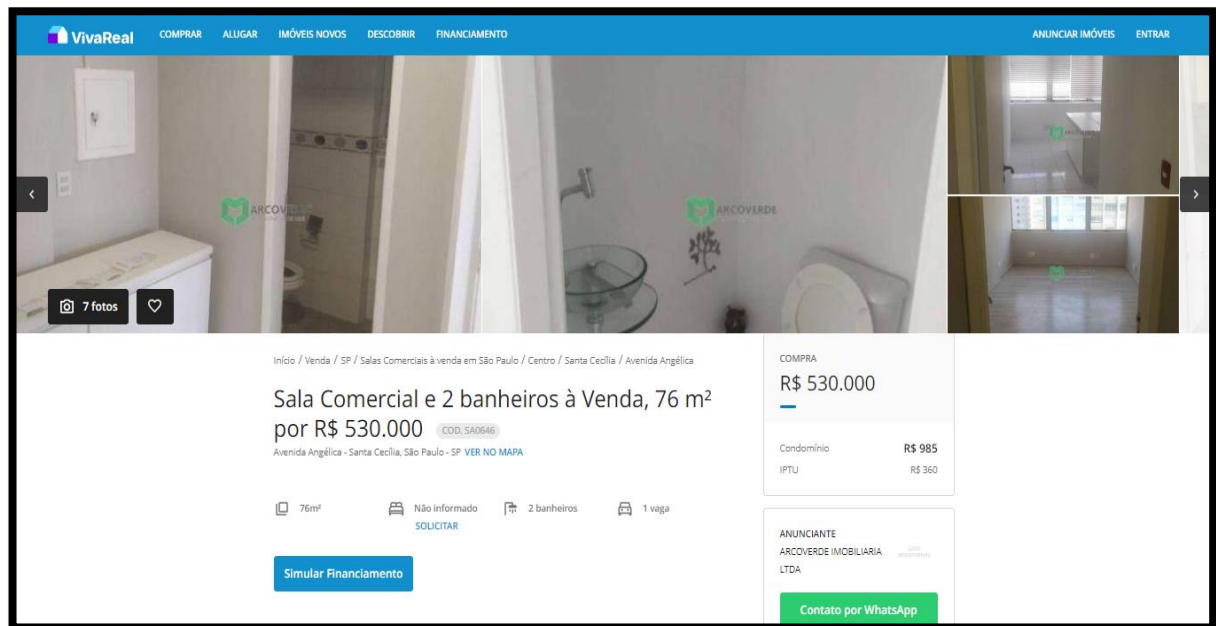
VivaReal COMPRAR ALUGAR IMÓVEIS NOVOS DESCOBRIR FINANCIAMENTO ANUNCIAR IMÓVEIS ENTRAR

ARCOVERDE

ARCOVERDE

7 fotos

Início / Venda / SP / Salas Comerciais à venda em São Paulo / Centro / Santa Cecília / Avenida Angélica

Sala Comercial e 2 banheiros à Venda, 76 m² por R$ 530.000 COD. SA0646

Avenida Angélica - Santa Cecília, São Paulo - SP VER NO MAPA

76m² Não informado SOLICITAR 2 banheiros 1 vaga

Simular Financiamento

COMPRA
R$ 530.000

Condomínio R$ 985
IPTU R$ 360

ANUNCIANTE
ARCOVERDE IMOBILIARIA LTDA

Contato por WhatsApp